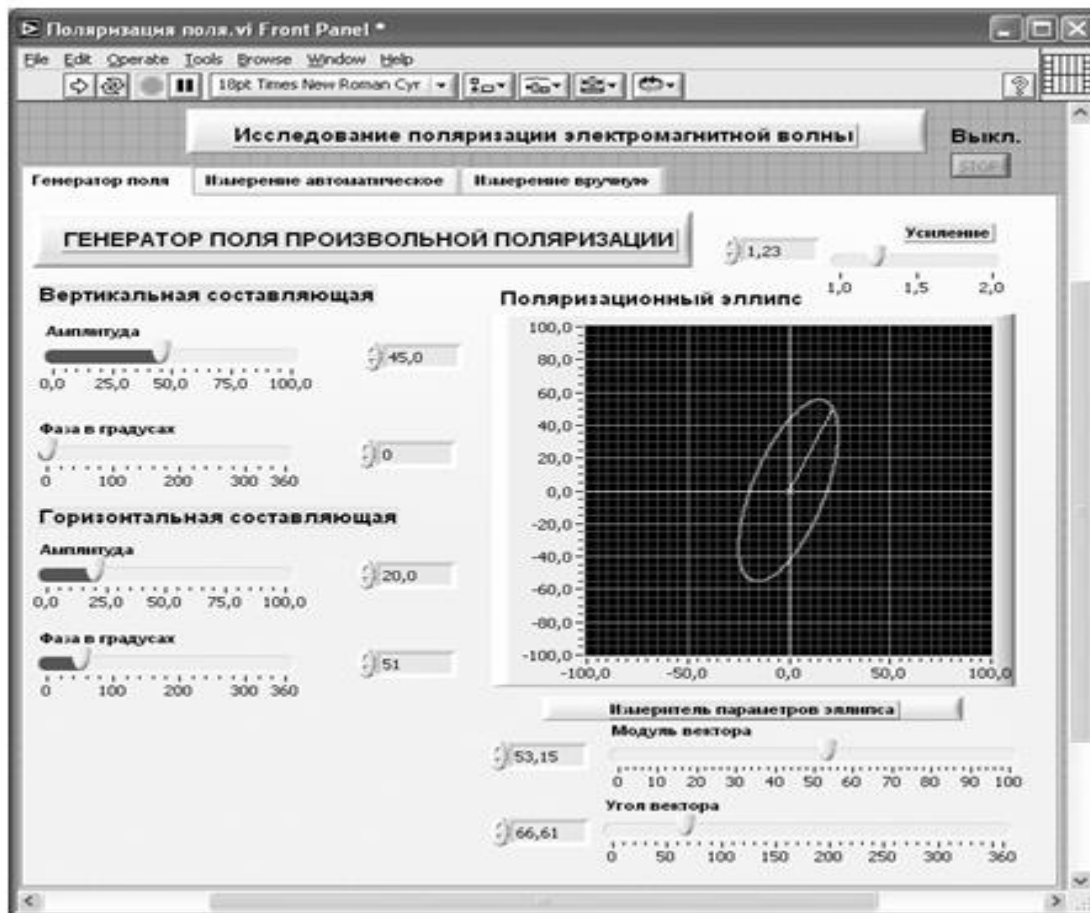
Поляризация поля.vi Front Panel *

File Edit Operate Tools Browse Window Help

18pt Times New Roman Cyr

Исследование поляризации электромагнитной волны

Выкл.

STOP

Генератор поля | Измерение автоматическое | Измерение вручную

ГЕНЕРАТОР ПОЛЯ ПРОИЗВОЛЬНОЙ ПОЛЯРИЗАЦИИ

1,23

Усиление

1,0 1,5 2,0

Вертикальная составляющая

Амплитуда

45,0

0,0 25,0 50,0 75,0 100,0

Фаза в градусах

0

0 100 200 300 360

Горизонтальная составляющая

Амплитуда

20,0

0,0 25,0 50,0 75,0 100,0

Фаза в градусах

51

0 100 200 300 360

Поляризационный эллипс

100,0 80,0 60,0 40,0 20,0 0,0 -20,0 -40,0 -60,0 -80,0 -100,0

-100,0 -50,0 0,0 50,0 100,0

Измеритель параметров эллипса

Модуль вектора

53,15

0 10 20 30 40 50 60 70 80 90 100

Угол вектора

66,61

0 50 100 150 200 250 300 360